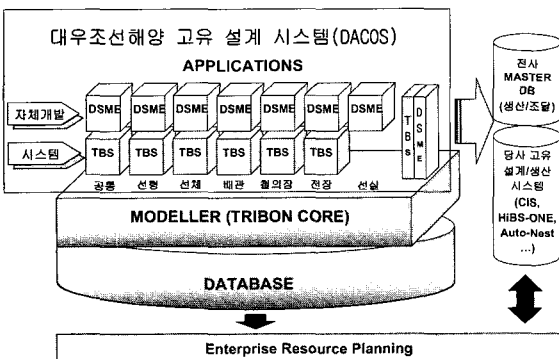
대우조선해양 고유 설계 시스템(DACOS)

APPLICATIONS

자체개발

시스템

DSME DSME DSME DSME DSME DSME DSME

TBS TBS TBS TBS TBS TBS

TBS

DSME

공통 선형 선체 배관 철의장 전장 선실

MODELLER (TRIBON CORE)

DATABASE

전사 MASTER DB (생산/조달)

당사 고유 설계/생산 시스템 (CIS, HiBS-ONE, Auto-Nest ...)

Enterprise Resource Planning